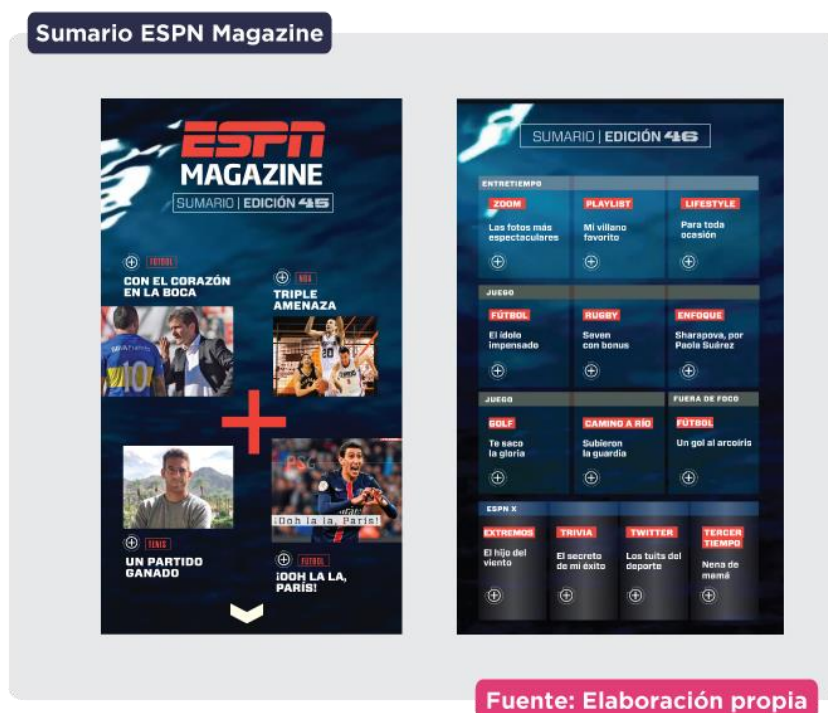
Sumario ESPN Magazine

ESPN MAGAZINE
SUMARIO | EDICIÓN 45

FÚTBOL
CON EL CORAZÓN EN LA BOCA

NBA
TRIPLE AMENAZA

TENIS
UN PARTIDO GANADO

¡Ooh la la, París!

FÚTBOL
¡OOH LA LA, PARÍS!

SUMARIO | EDICIÓN 46

ENTRETIEMPO

ZOOM
Las fotos más espectaculares

PLAYLIST
Mi villano favorito

LIFESTYLE
Para toda ocasión

JUEGO

FÚTBOL
El ídolo impensado

RUGBY
Seven con bonus

ENFOQUE
Sharapova, por Paola Suárez

JUEGO

GOLF
Te saco la gloria

CAMINO A RÍO
Subieron la guardia

FUERA DE FOCO

FÚTBOL
Un gol al arcoiris

ESPN X

EXTREMOS
El hijo del viento

TRIVIA
El secreto de mi éxito

TWITTER
Los tuits del deporte

TERCER TIEMPO
Nena de mamá

Fuente: Elaboración propia